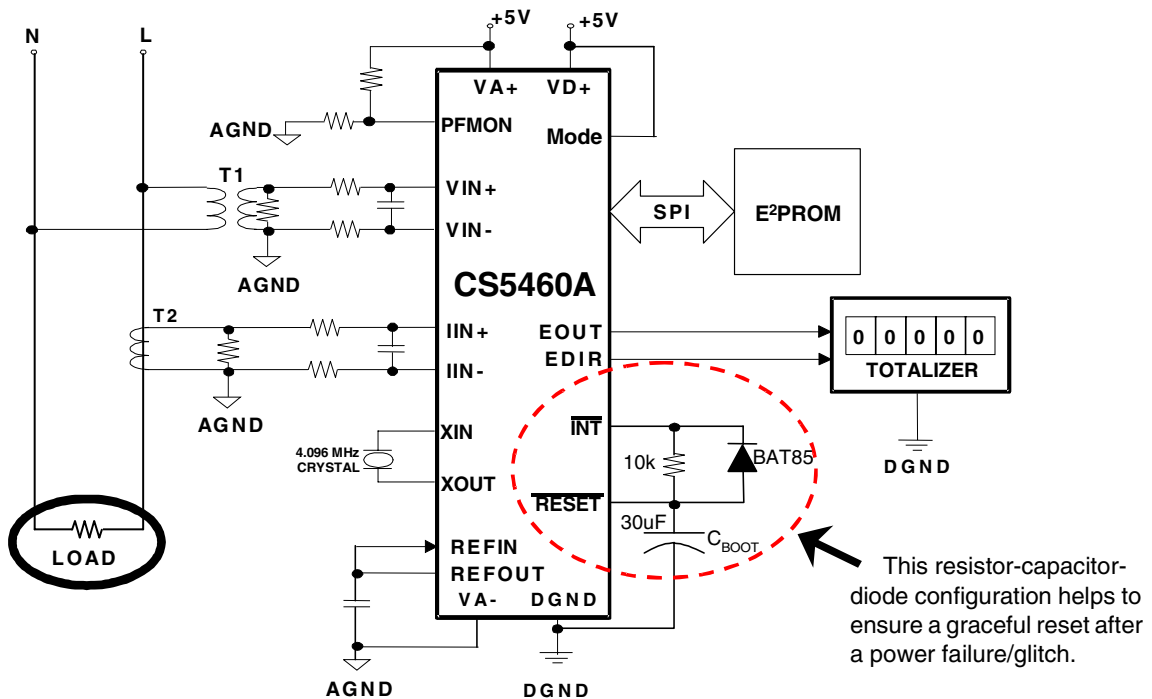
N
L
+5V
+5V
VA+
VD+
AGND
PFMON
Mode
T1
VIN+
VIN-
SPI
E$^2$PROM
AGND
CS5460A
T2
IIN+
IIN-
EOUT
EDIR
0 0 0 0 0
TOTALIZER
AGND
XIN
4.096 MHz CRYSTAL
XOUT
$\overline{INT}$
10k
BAT85
$\overline{RESET}$
DGND
30uF
$C_{BOOT}$
LOAD
REFIN
REFOUT
VA-
DGND
This resistor-capacitor-diode configuration helps to ensure a graceful reset after a power failure/glitch.
AGND
DGND